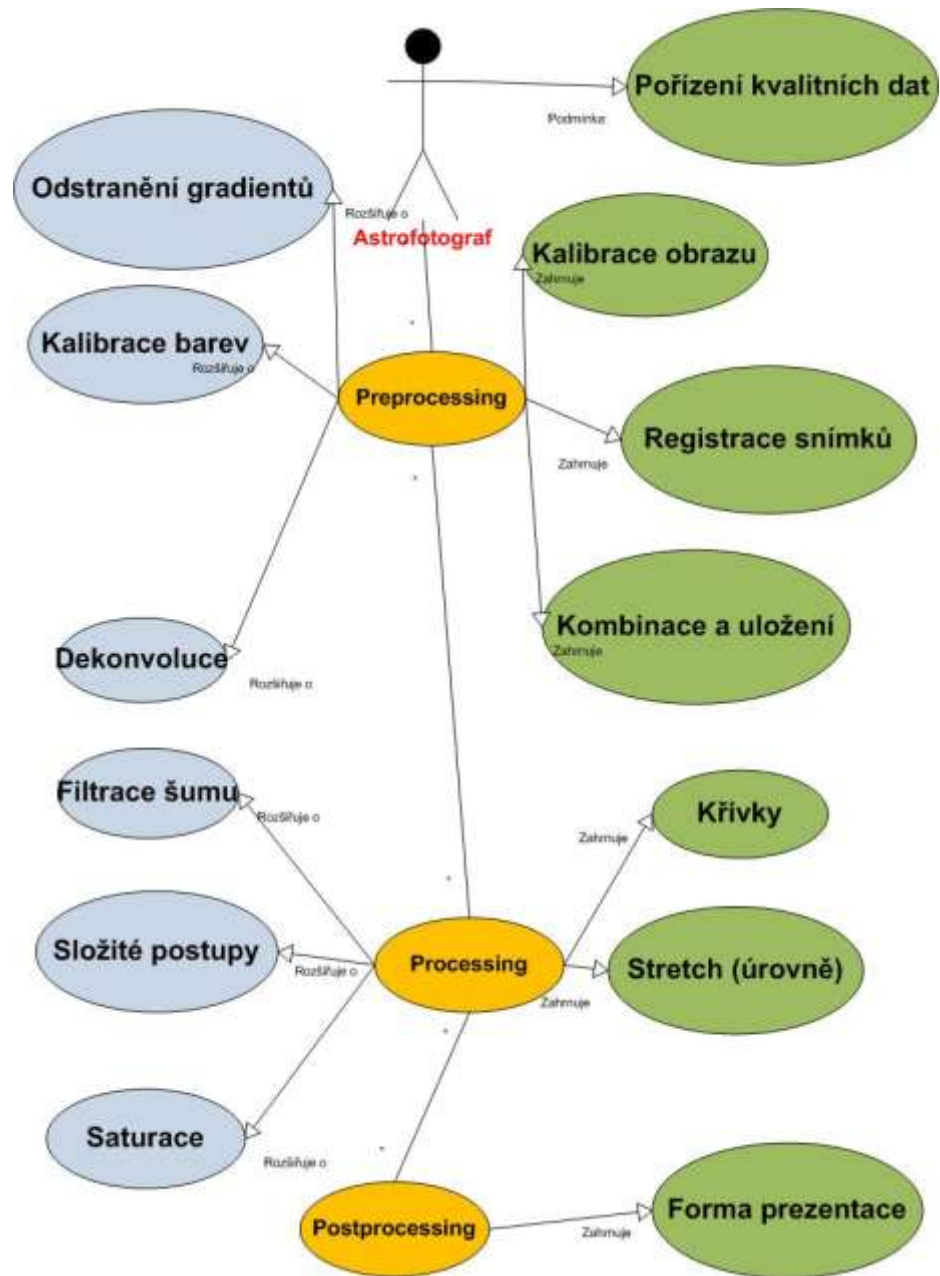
Pořízení kvalitních dat

Podmínka

Odstranění gradientů

Rozšiřuje o

Astrofotograf

Kalibrace obrazu

Zahrnuje

Kalibrace barev

Rozšiřuje o

Preprocessing

Registrace snímků

Zahrnuje

Kombinace a uložení

Zahrnuje

Dekonvoluce

Rozšiřuje o

Filtrace šumu

Rozšiřuje o

Křivky

Zahrnuje

Složité postupy

Rozšiřuje o

Processing

Stretch (úrovně)

Zahrnuje

Saturace

Rozšiřuje o

Postprocessing

Zahrnuje

Forma prezentace